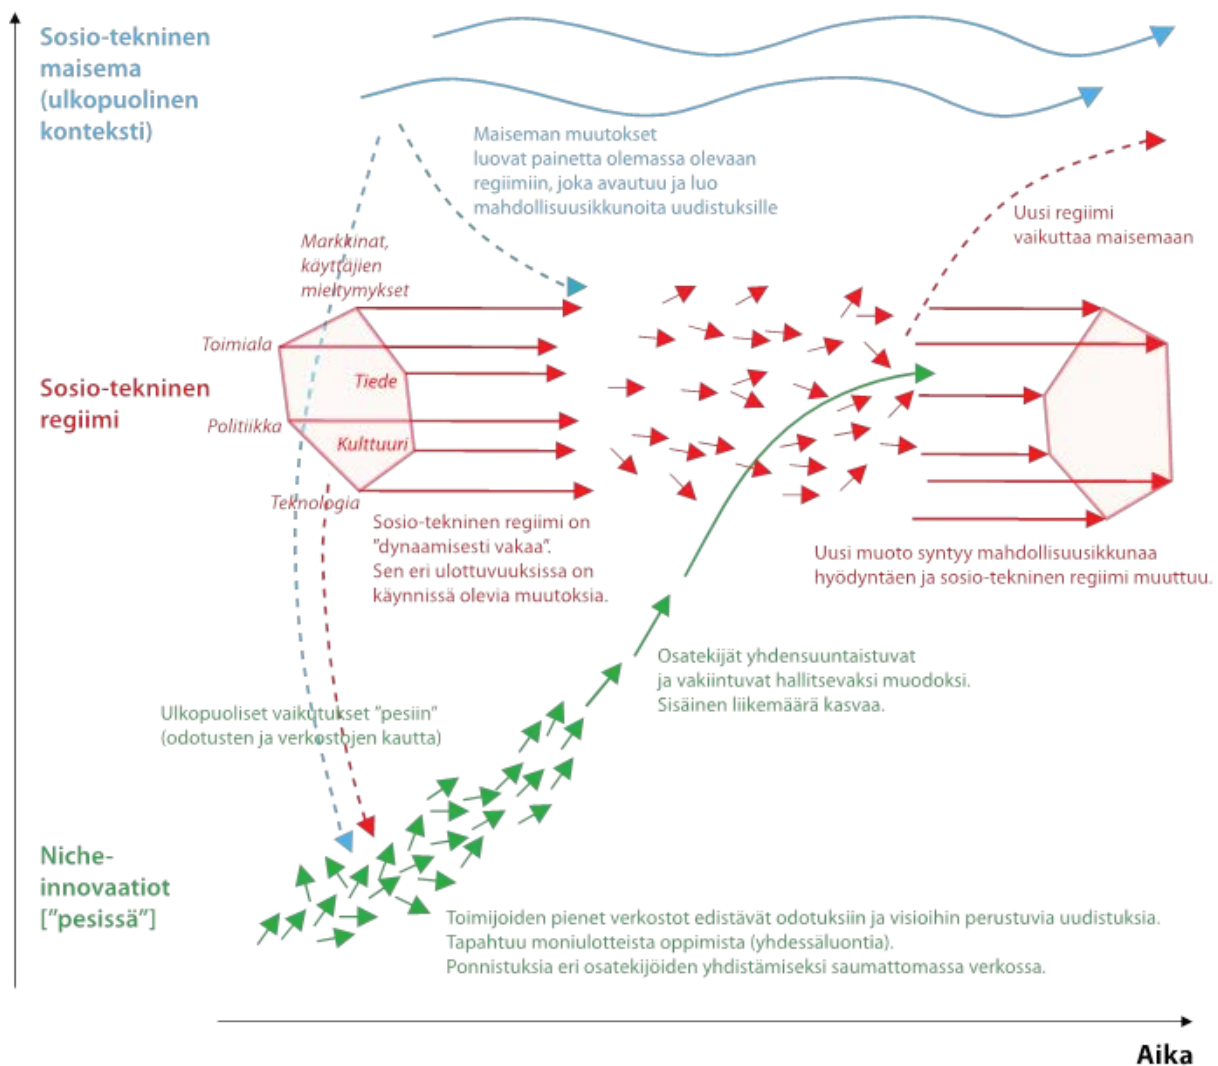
Sosio-tekninen maisema (ulkopuolinen konteksti)

Maiseman muutokset luovat painetta olemassa olevaan regiimiin, joka avautuu ja luo mahdollisuusikkunoita uudistuksille

Uusi regiimi vaikuttaa maisemaan

Markkinat, käyttäjien mieltymykset

Toimiala

Tiede

Sosio-tekninen regiimi

Politiikka

Kulttuuri

Teknologia

Sosio-tekninen regiimi on "dynaamisesti vakaa". Sen eri ulottuvuuksissa on käynnissä olevia muutoksia.

Uusi muoto syntyy mahdollisuusikkunaa hyödyntäen ja sosio-tekninen regiimi muuttuu.

Osatekijät yhdensuuntaistuvat ja vakiintuvat hallitsevaksi muodoksi. Sisäinen liikemäärä kasvaa.

Ulkopuoliset vaikutukset "pesiin" (odotusten ja verkostojen kautta)

Niche-innovaatiot ["pesissä"]

Toimijoiden pienet verkostot edistävät odotuksiin ja visioihin perustuvia uudistuksia. Tapahtuu moniulotteista oppimista (yhdessäluontia). Ponnistuksia eri osatekijöiden yhdistämiseksi saumattomassa verkossa.

Aika